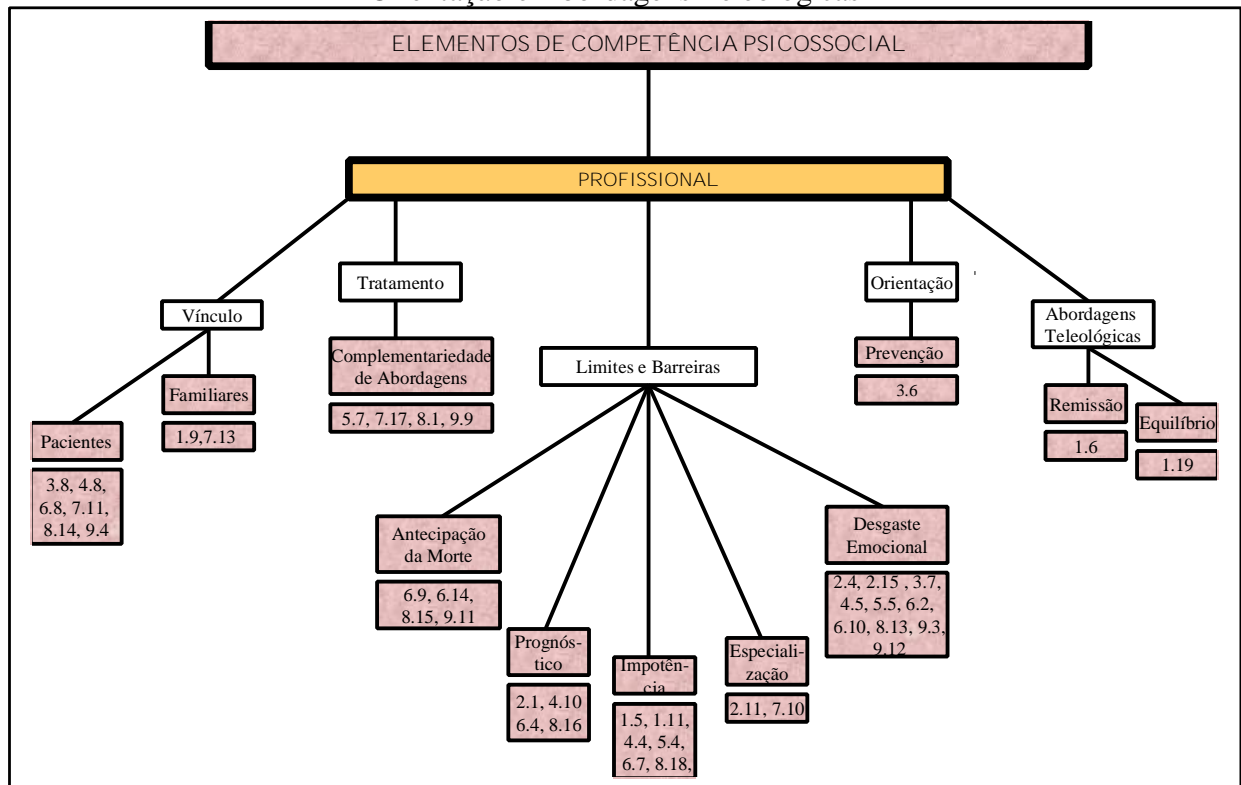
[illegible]

ELEMENTOS DE COMPETÊNCIA PSICOSSOCIAL

PROFISSIONAL

Vínculo

Familiares

1.9,7.13

Pacientes

3.8, 4.8, 6.8, 7.11, 8.14, 9.4

Tratamento

Complementariedade de Abordagens

5.7, 7.17, 8.1, 9.9

Limites e Barreiras

Antecipação da Morte

6.9, 6.14, 8.15, 9.11

Prognóstico

2.1, 4.10 6.4, 8.16

Impotência

1.5, 1.11, 4.4, 5.4, 6.7, 8.18,

Especialização

2.11, 7.10

Desgaste Emocional

2.4, 2.15 , 3.7, 4.5, 5.5, 6.2, 6.10, 8.13, 9.3, 9.12

Orientação

Prevenção

3.6

Abordagens Teleológicas

Remissão

1.6

Equilíbrio

1.19